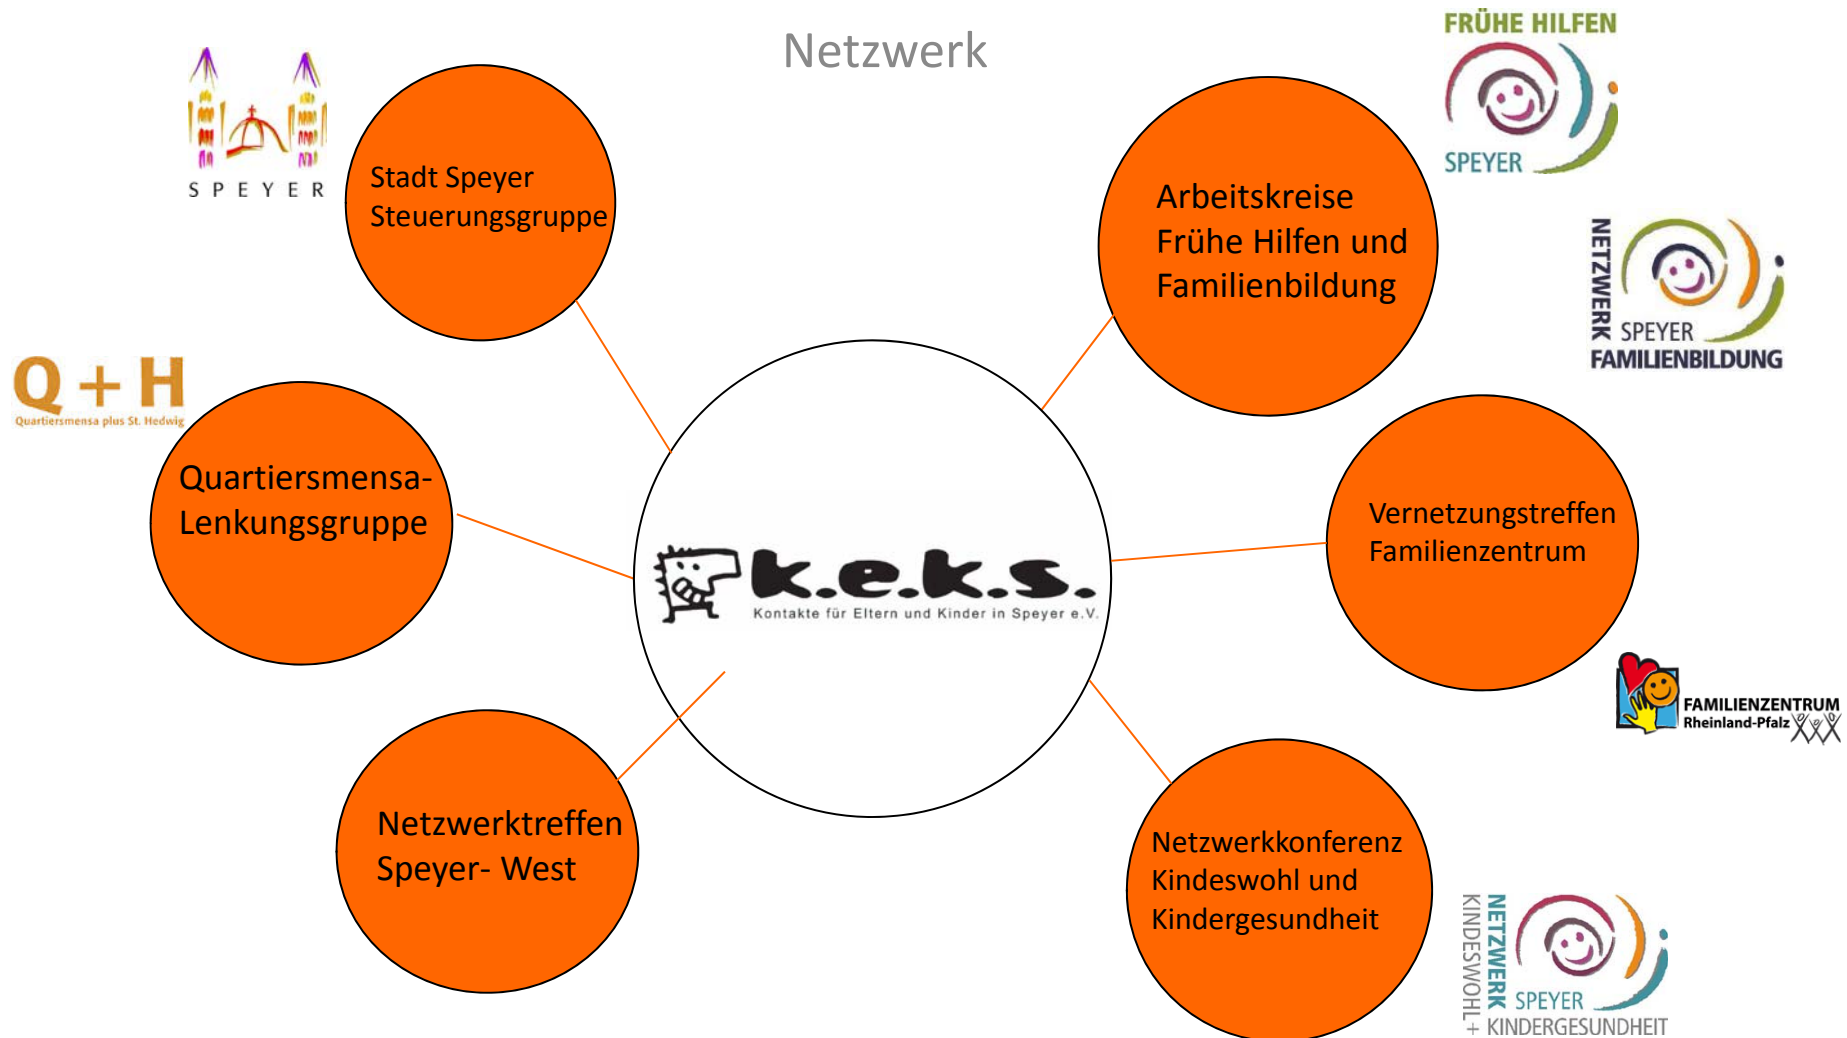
Netzwerk

SPEYER

Stadt Speyer Steuerungsgruppe

FRÜHE HILFEN
SPEYER

Arbeitskreise Frühe Hilfen und Familienbildung

NETZWERK
SPEYER
FAMILIENBILDUNG

Q + H
Quartiersmensa plus St. Hedwig

Quartiersmensa- Lenkungsgruppe

k.e.k.s.
Kontakte für Eltern und Kinder in Speyer e.V.

Vernetzungstreffen Familienzentrum

FAMILIENZENTRUM
Rheinland-Pfalz

Netzwerktreffen Speyer- West

Netzwerkkonferenz Kindeswohl und Kindergesundheit

NETZWERK
KINDESWOHL
SPEYER
+ KINDERGESUNDHEIT